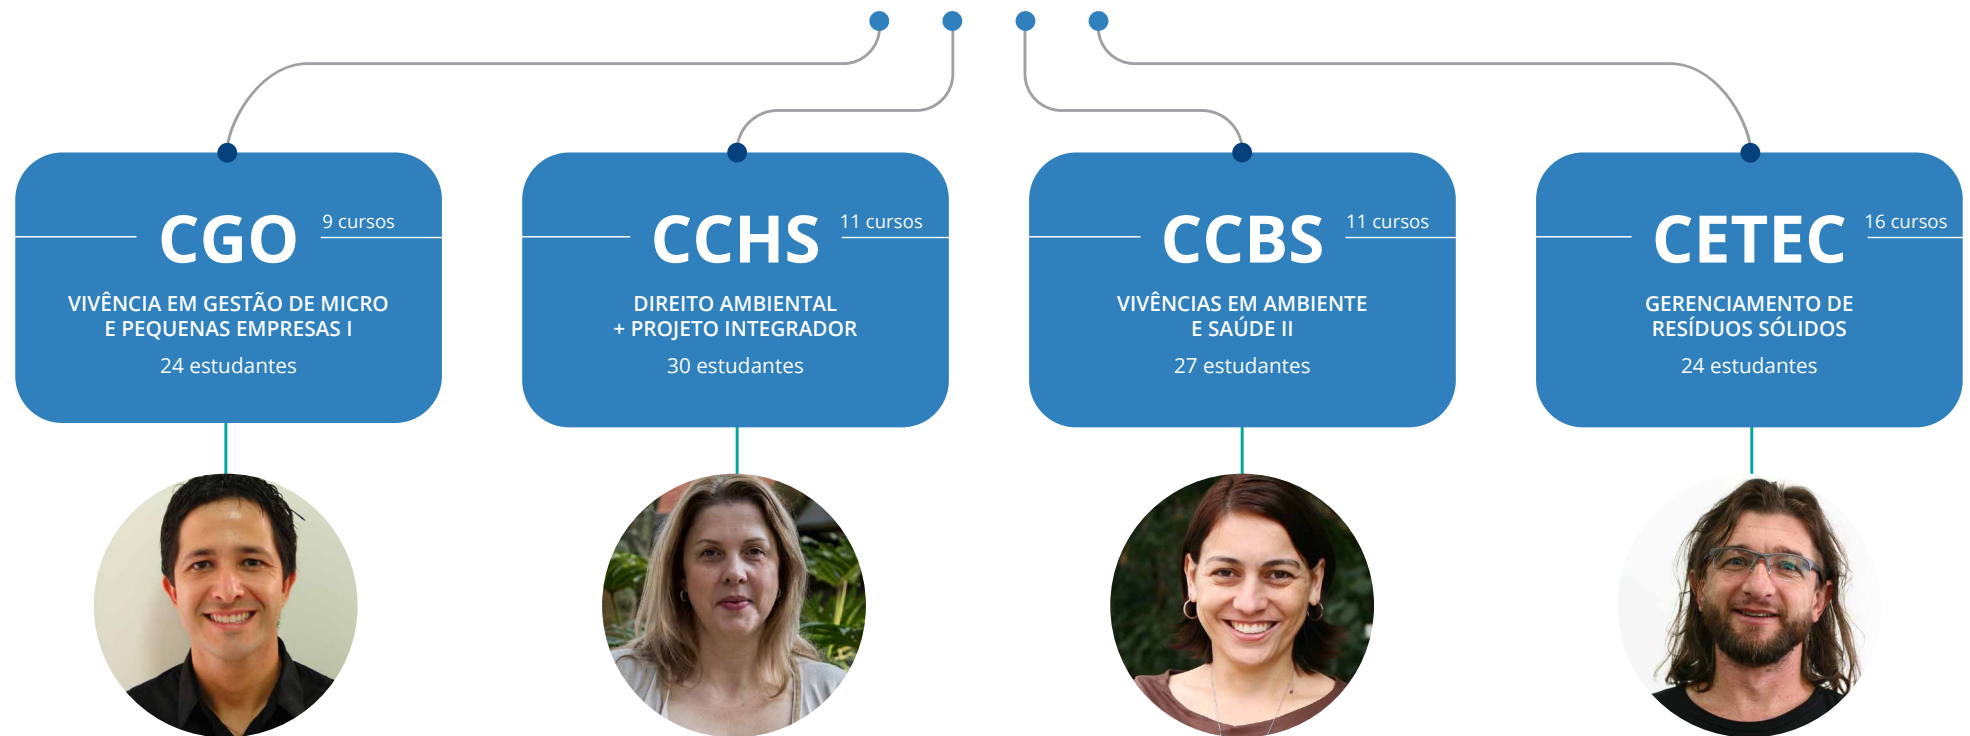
CGO 9 cursos
VIVÊNCIA EM GESTÃO DE MICRO E PEQUENAS EMPRESAS I
24 estudantes

CCHS 11 cursos
DIREITO AMBIENTAL + PROJETO INTEGRADOR
30 estudantes

CCBS 11 cursos
VIVÊNCIAS EM AMBIENTE E SAÚDE II
27 estudantes

CETEC 16 cursos
GERENCIAMENTO DE RESÍDUOS SÓLIDOS
24 estudantes